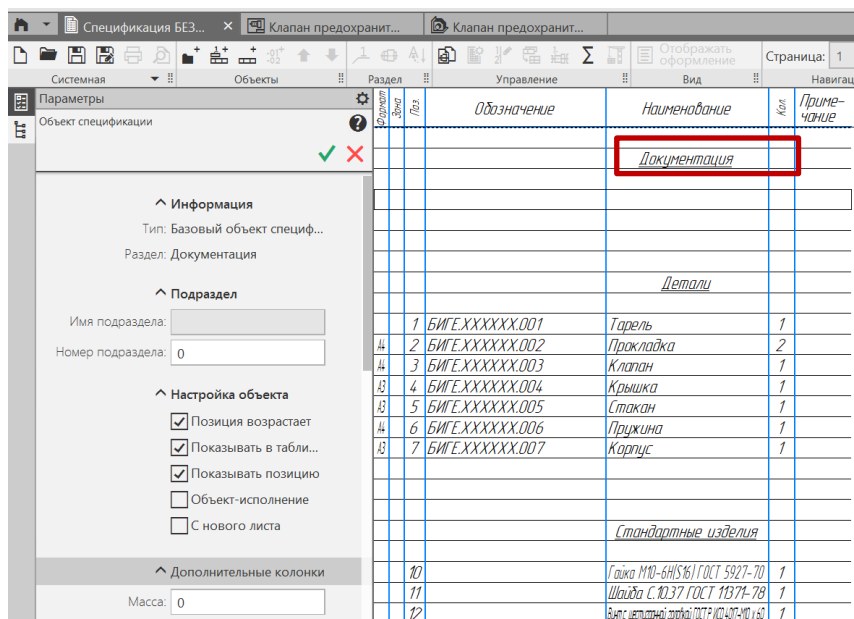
Спецификация БЕЗ... × Клапан предохранит... Клапан предохранит...

Отображать оформление Страница: 1

Системная Объекты Раздел Управление Вид Навигац

Параметры

Объект спецификации

^ Информация

Тип: Базовый объект специф...

Раздел: Документация

^ Подраздел

Имя подраздела:

Номер подраздела: 0

^ Настройка объекта

Позиция возрастает

Показывать в табли...

Показывать позицию

Объект-исполнение

С нового листа

^ Дополнительные колонки

Масса: 0

| Формат | Зона | Поз. | Обозначение | Наименование | Кол. | Примечание |
|---|---|---|---|---|---|---|
| | | | | Документация | | |
| | | | | | | |
| | | | | Детали | | |
| | | 1 | БИГЕ.XXXXXX.001 | Тарель | 1 | |
| А4 | | 2 | БИГЕ.XXXXXX.002 | Прокладка | 2 | |
| А4 | | 3 | БИГЕ.XXXXXX.003 | Клапан | 1 | |
| А3 | | 4 | БИГЕ.XXXXXX.004 | Крышка | 1 | |
| А3 | | 5 | БИГЕ.XXXXXX.005 | Стакан | 1 | |
| А4 | | 6 | БИГЕ.XXXXXX.006 | Пружина | 1 | |
| А3 | | 7 | БИГЕ.XXXXXX.007 | Корпус | 1 | |
| | | | | Стандартные изделия | | |
| | | 10 | | Гайка М10-6Н(S16) ГОСТ 5927-70 | 1 | |
| | | 11 | | Шайба С.10.37 ГОСТ 11371-78 | 1 | |
| | | 12 | | Винт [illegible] | 1 | |